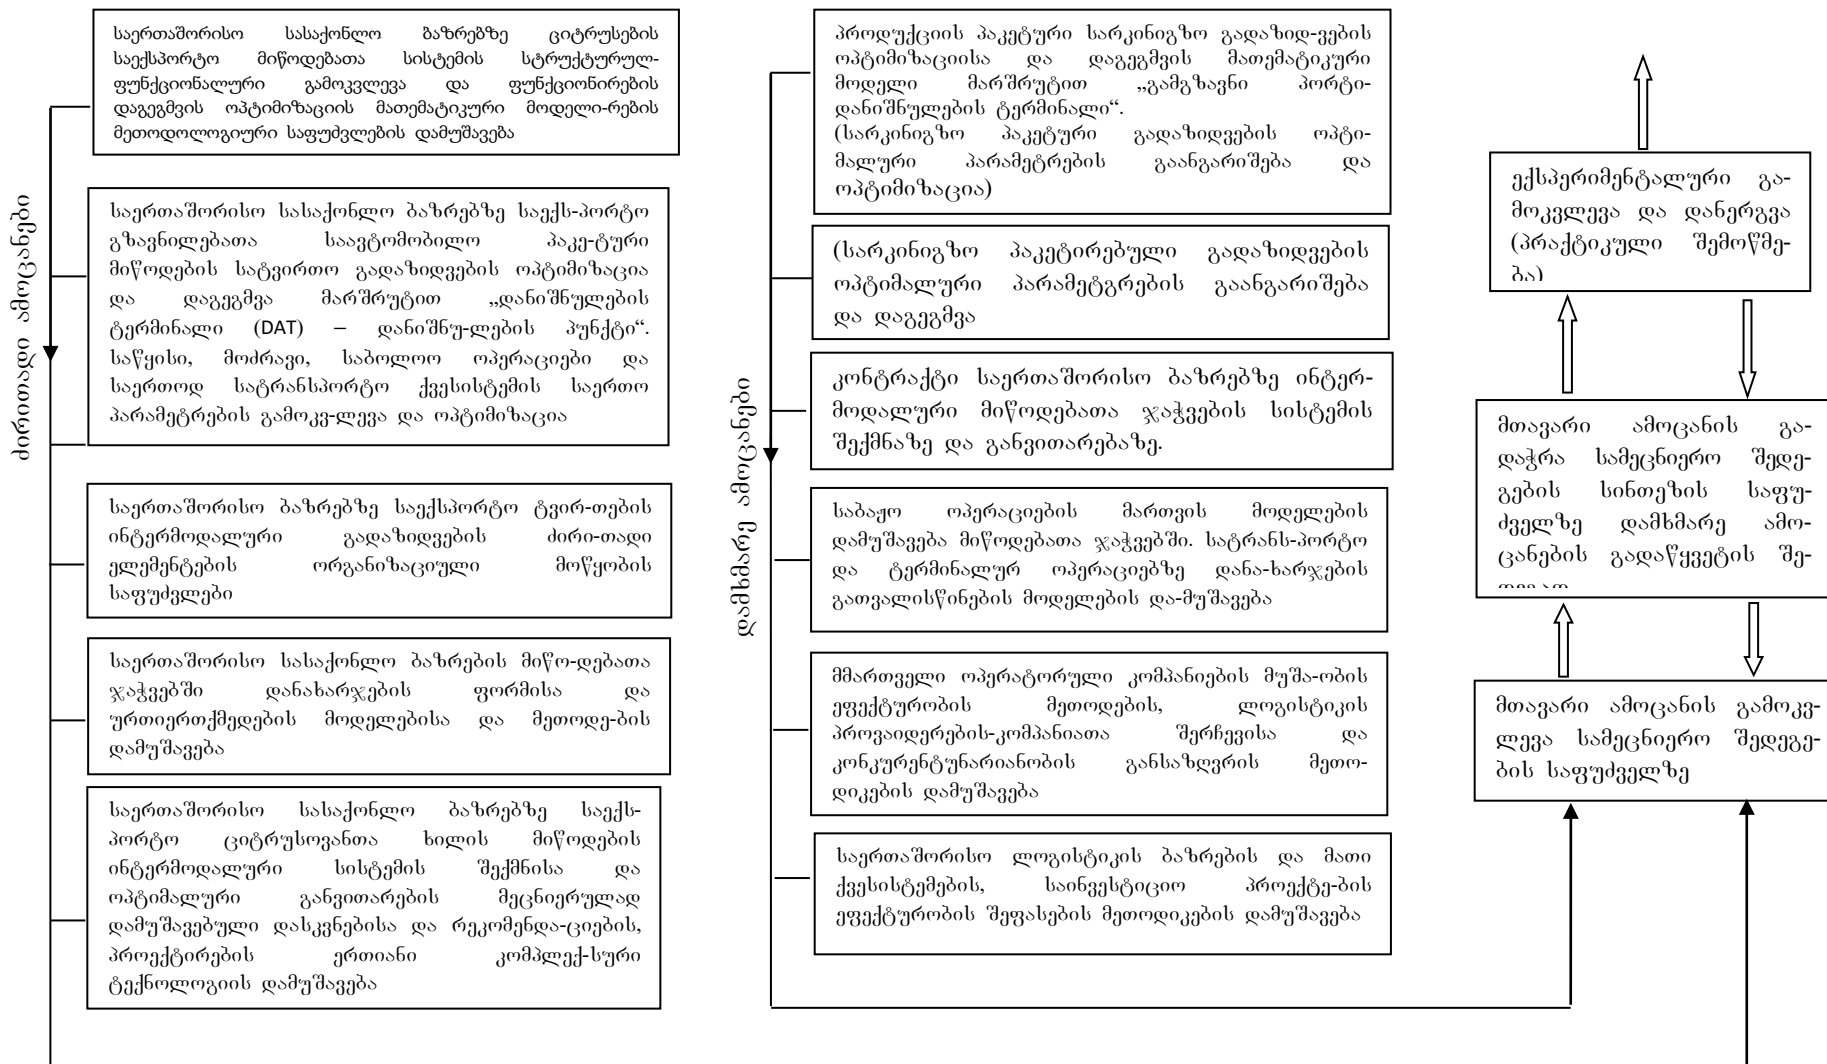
ძირითადი ამოცანები

საერთაშორისო სასაქონლო ბაზრებზე ციტრუსების საექსპორტო მიწოდებათა სისტემის სტრუქტურულ-ფუნქციონალური გამოკვლევა და ფუნქციონირების დაგეგმვის ოპტიმიზაციის მათემატიკური მოდელი-რების მეთოდოლოგიური საფუძვლების დამუშავება

საერთაშორისო სასაქონლო ბაზრებზე საექს-პორტო გზავნილებათა საავტომობილო პაკე-ტური მიწოდების სატვირთო გადაზიდვების ოპტიმიზაცია და დაგეგმვა მარშრუტით „დანიშნულების ტერმინალი (DAT) – დანიშნუ-ლების პუნქტი“. საწყისი, მოძრავი, საბოლოო ოპერაციები და საერთოდ სატრანსპორტო ქვესისტემის საერთო პარამეტრების გამოკვ-ლევა და ოპტიმიზაცია

საერთაშორისო ბაზრებზე საექსპორტო ტვირ-თების ინტერმოდალური გადაზიდვების ძირი-თადი ელემენტების ორგანიზაციული მოწყობის საფუძვლები

საერთაშორისო სასაქონლო ბაზრების მიწო-დებათა ჯაჭვებში დანახარჯების ფორმისა და ურთიერთქმედების მოდელებისა და მეთოდე-ბის დამუშავება

საერთაშორისო სასაქონლო ბაზრებზე საექს-პორტო ციტრუსოვანთა ხილის მიწოდების ინტერმოდალური სისტემის შექმნისა და ოპტიმალური განვითარების მეცნიერულად დამუშავებული დასკვნებისა და რეკომენდა-ციების, პროექტირების ერთიანი კომპლექ-სური ტექნოლოგიის დამუშავება

დამხმარე ამოცანები

პროდუქციის პაკეტური სარკინიგზო გადაზიდ-ვების ოპტიმიზაციისა და დაგეგმვის მათემატიკური მოდელი მარშრუტით „გამგზავნი პორტი-დანიშნულების ტერმინალი“. (სარკინიგზო პაკეტური გადაზიდვების ოპტი-მალური პარამეტრების გაანგარიშება და ოპტიმიზაცია)

(სარკინიგზო პაკეტირებული გადაზიდვების ოპტიმალური პარამეტგრების გაანგარიშება და დაგეგმვა

კონტრაქტი საერთაშორისო ბაზრებზე ინტერ-მოდალური მიწოდებათა ჯაჭვების სისტემის შექმნაზე და განვითარებაზე.

საბაჟო ოპერაციების მართვის მოდელების დამუშავება მიწოდებათა ჯაჭვებში. სატრანს-პორტო და ტერმინალურ ოპერაციებზე დანა-ხარჯების გათვალისწინების მოდელების და-მუშავება

მმართველი ოპერატორული კომპანიების მუშა-ობის ეფექტურობის მეთოდების, ლოგისტიკის პროვაიდერების-კომპანიათა შერჩევისა და კონკურენტუნარიანობის განსაზღვრის მეთო-დიკების დამუშავება

საერთაშორისო ლოგისტიკის ბაზრების და მათი ქვესისტემების, საინვესტიციო პროექტე-ბის ეფექტურობის შეფასების მეთოდიკების დამუშავება

ექსპერიმენტალური გა-მოკვლევა და დანერგვა (პრაქტიკული შემოწმე-ბა)

მთავარი ამოცანის გა-დაჭრა სამეცნიერო შედე-გების სინთეზის საფუ-ძველზე დამხმარე ამო-ცანების გადაწყვეტის შე-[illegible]

მთავარი ამოცანის გამოკვ-ლევა სამეცნიერო შედეგე-ბის საფუძველზე